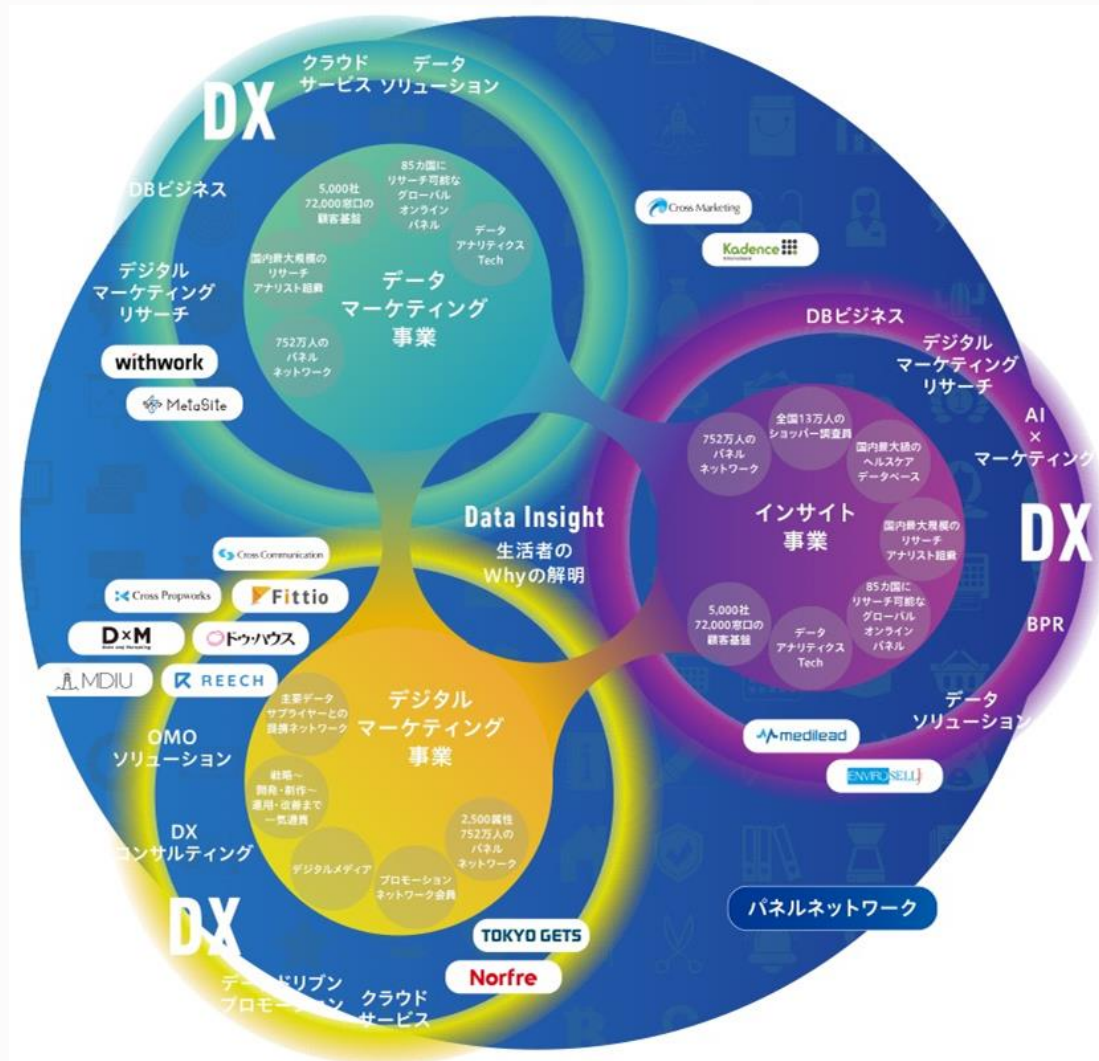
DX

クラウドサービス

データソリューション

DBビジネス

デジタルマーケティングリサーチ

withwork

MetaSite

5,000社 72,000窓口の顧客基盤

85カ国にリサーチ可能なグローバルオンラインパネル

データアナリティクスTech

国内最大規模のリサーチアナリスト組織

データマーケティング事業

752万人のパネルネットワーク

Cross Marketing

Kadence

DBビジネス

デジタルマーケティングリサーチ

AI × マーケティング

752万人のパネルネットワーク

全国13万人のショッパー調査員

国内最大級のヘルスケアデータベース

インサイト事業

国内最大規模のリサーチアナリスト組織

85カ国にリサーチ可能なグローバルオンラインパネル

データアナリティクスTech

5,000社 72,000窓口の顧客基盤

DX

BPR

データソリューション

Data Insight

生活者のWhyの解明

Cross Communication

Cross Propworks

Fittio

D×M

ドゥ・ハウス

MDIU

REECH

主要データサプライヤーとの提携ネットワーク

デジタルマーケティング事業

OMOソリューション

戦略～開発・制作～運用・改善まで一気通貫

DXコンサルティング

2,500属性752万人のパネルネットワーク

デジタルメディア

プロモーションネットワーク会員

medilead

ENVIRONSELL

パネルネットワーク

DX

TOKYO GETS

Norfre

デー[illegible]ドリブンプロモー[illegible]ン

クラウドサービス